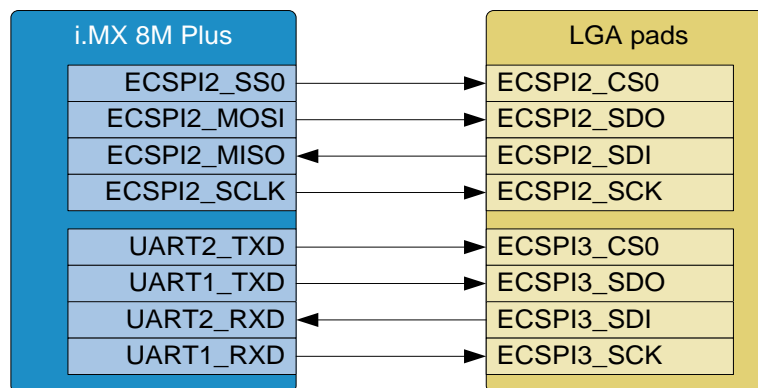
i.MX 8M Plus

ECSPI2_SS0
ECSPI2_MOSI
ECSPI2_MISO
ECSPI2_SCLK

UART2_TXD
UART1_TXD
UART2_RXD
UART1_RXD

LGA pads

ECSPI2_CS0
ECSPI2_SDO
ECSPI2_SDI
ECSPI2_SCK

ECSPI3_CS0
ECSPI3_SDO
ECSPI3_SDI
ECSPI3_SCK